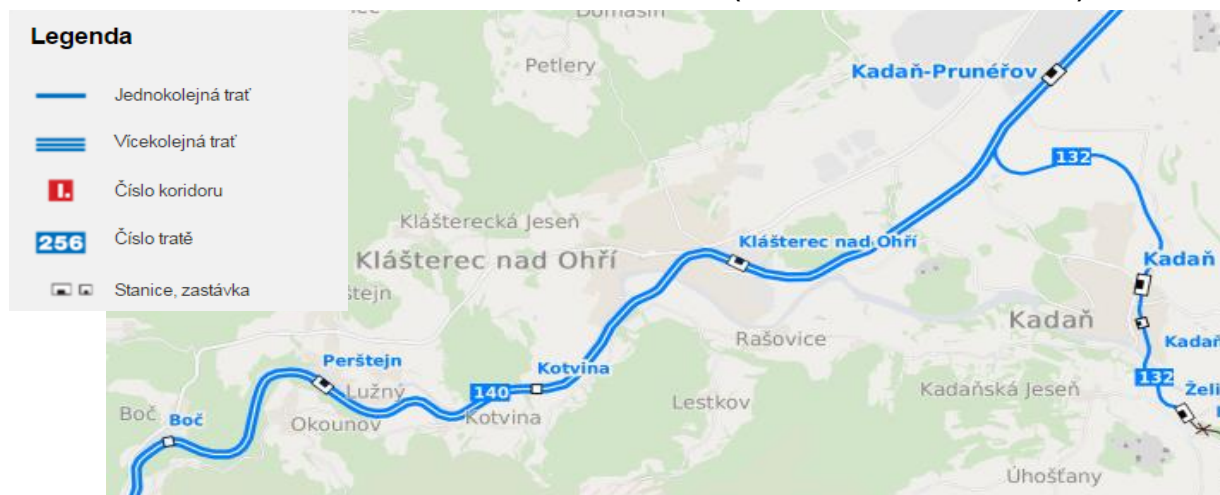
Legenda

Jednokolejná trať

Vícekolejná trať

I. Číslo koridoru

256 Číslo tratě

Stanice, zastávka

Domašín

Petlery

Kadaň-Prunéřov

132

Klášterecká Jeseň

Klášterec nad Ohří

Klášterec nad Ohří

Kadaň

Perštejn

Rašovice

Kadaň

Perštejn

Kotvina

Kadaň

Lužný

140

132

Boč

Boč

Okounov

Kotvina

Lestkov

Kadaňská Jeseň

Želi

Úhošťany